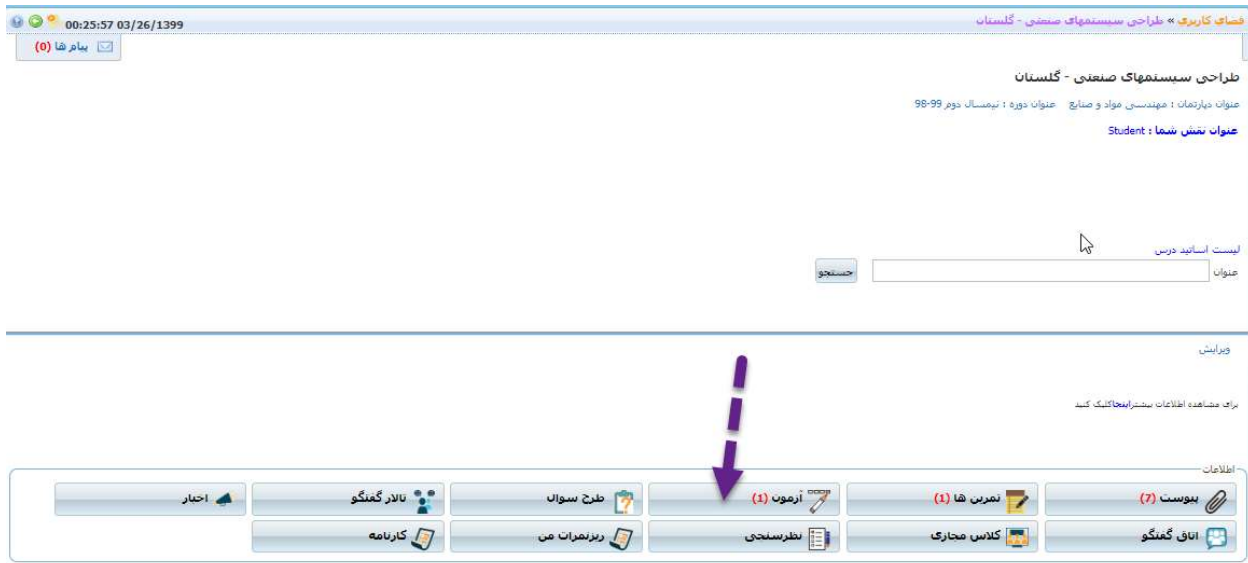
فضای کاربری » طراحی سیستمهای صنعتی - گلستان

00:25:57 03/26/1399

پیام ها (0)

طراحی سیستمهای صنعتی - گلستان

عنوان دپارتمان : مهندسی مواد و صنایع   عنوان دوره : نیمسال دوم 99-98

عنوان نقش شما : Student

لیست اساتید درس

عنوان

جستجو

ویرایش

برای مشاهده اطلاعات بیشتراینجاکلیک کنید

اطلاعات

| پیوست (7) | تمرین ها (1) | آزمون (1) | طرح سوال | تالار گفتگو | اخبار |
|---|---|---|---|---|---|
| اتاق گفتگو | کلاس مجازی | نظرسنجی | ریزنمرات من | کارنامه | |